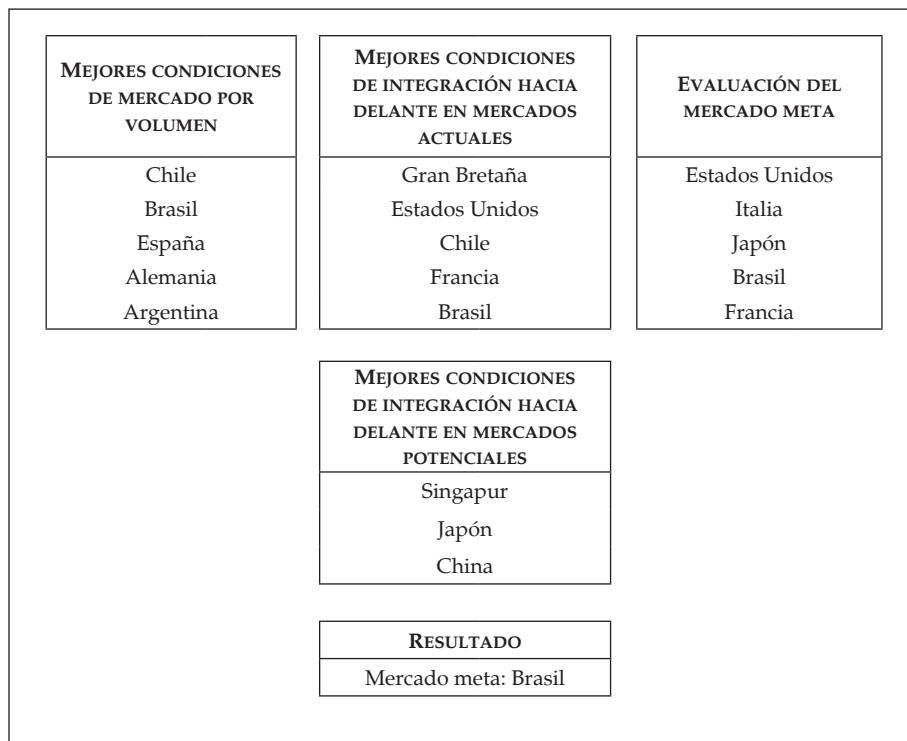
| Mejores condiciones de mercado por volumen |
|---|
| Chile |
| Brasil |
| España |
| Alemania |
| Argentina |

| Mejores condiciones de integración hacia delante en mercados actuales |
|---|
| Gran Bretaña |
| Estados Unidos |
| Chile |
| Francia |
| Brasil |

| Evaluación del mercado meta |
|---|
| Estados Unidos |
| Italia |
| Japón |
| Brasil |
| Francia |

| Mejores condiciones de integración hacia delante en mercados potenciales |
|---|
| Singapur |
| Japón |
| China |

| Resultado |
|---|
| Mercado meta: Brasil |